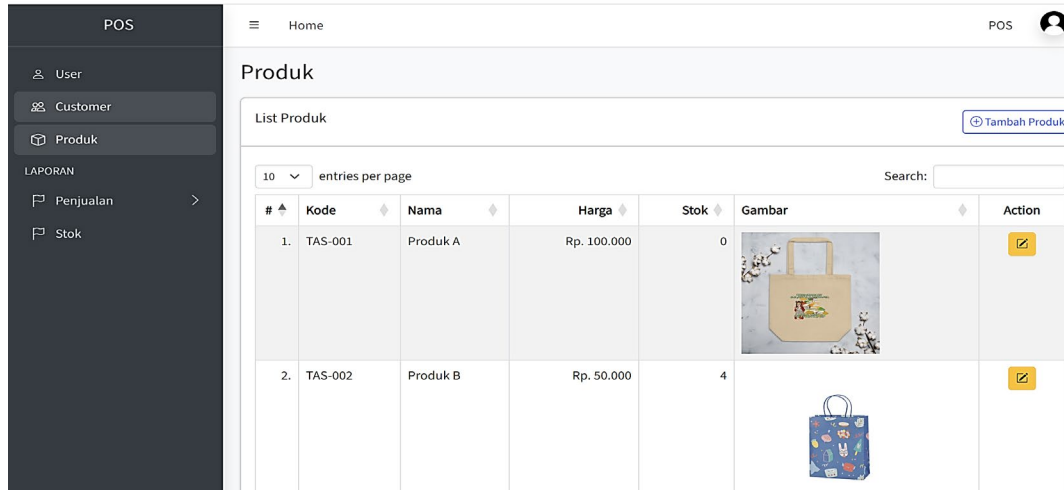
POS

User
Customer
Produk
LAPORAN
Penjualan
Stok

Home

POS

Produk

List Produk

Tambah Produk

10 entries per page

Search:

| # | Kode | Nama | Harga | Stok | Gambar | Action |
|---|---|---|---|---|---|---|
| 1. | TAS-001 | Produk A | Rp. 100.000 | 0 | | |
| 2. | TAS-002 | Produk B | Rp. 50.000 | 4 | | |